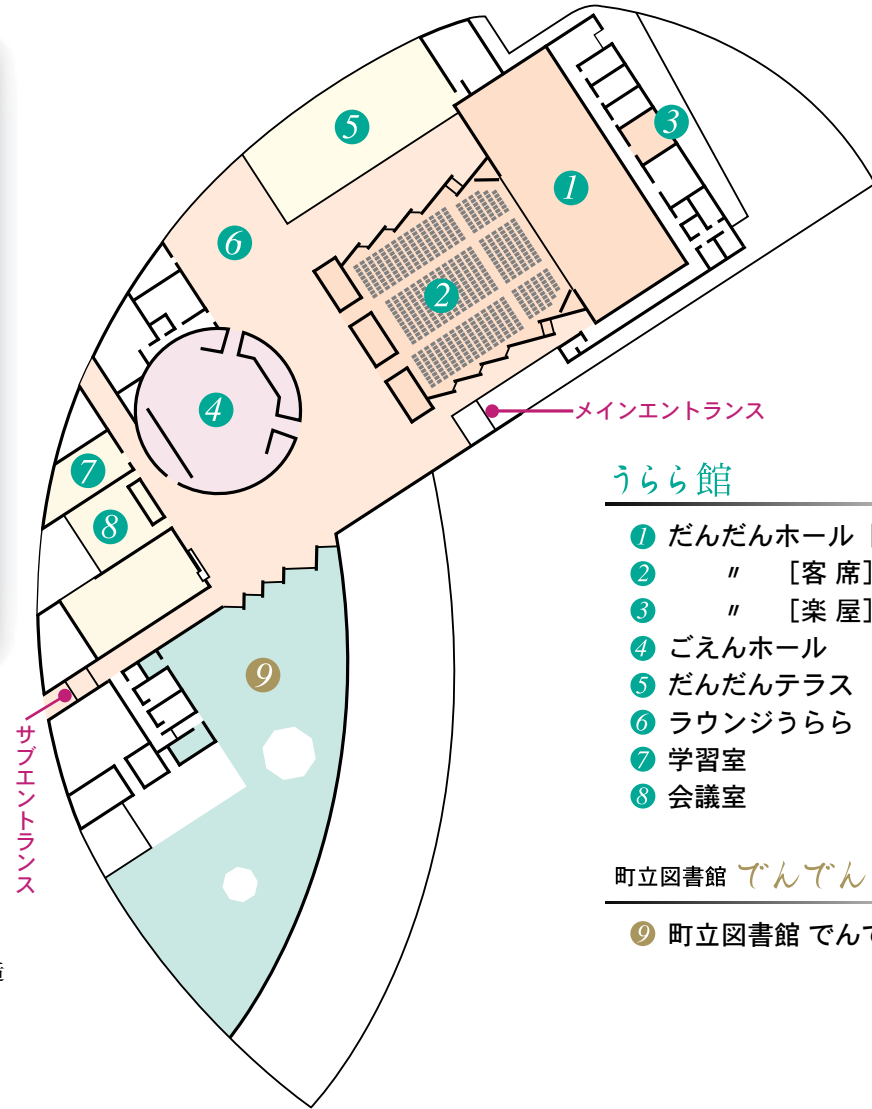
5
3
1
6
2
4
メインエントランス
7
8
9
サブエントランス

うらら館
1 だんだんホール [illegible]
2 〃 ［客 席］
3 〃 ［楽 屋］
4 ごえんホール
5 だんだんテラス
6 ラウンジうらら
7 学習室
8 会議室

町立図書館 でんでん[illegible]

9 町立図書館 でん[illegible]